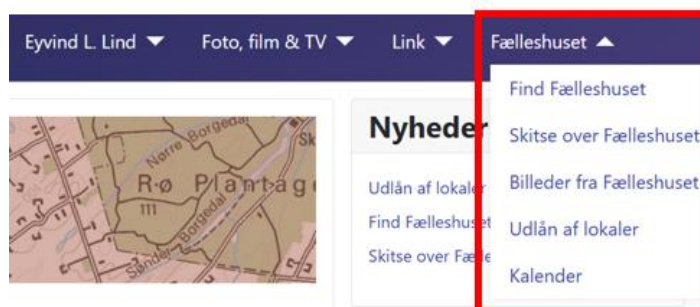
Eyvind L. Lind ▼ Foto, film & TV ▼ Link ▼ Fælleshuset ▲

Find Fælleshuset
Skitse over Fælleshuset
Billeder fra Fælleshuset
Udlån af lokaler
Kalender

Nørre Borgedal
Sk
Rø Plantag
111
Borgedal
Sønder

Nyheder
Udlån af lokaler
Find Fælleshuset
Skitse over Fælle